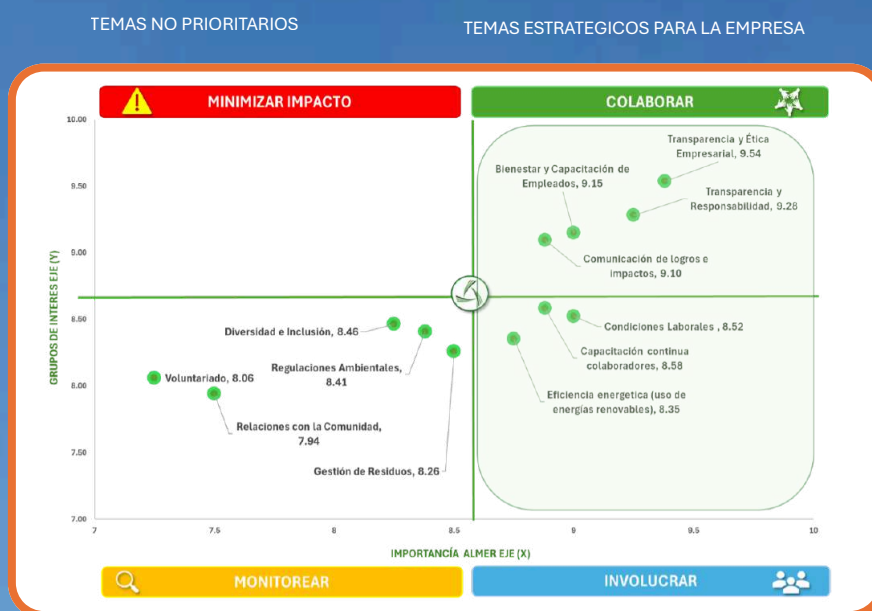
TEMAS NO PRIORITARIOS

TEMAS ESTRATEGICOS PARA LA EMPRESA

MINIMIZAR IMPACTO

COLABORAR

10.00
9.50
9.00
8.50
8.00
7.50
7.00

GRUPOS DE INTERES EJE (Y)

Transparencia y Ética Empresarial, 9.54

Bienestar y Capacitación de Empleados, 9.15

Transparencia y Responsabilidad, 9.28

Comunicación de logros e impactos, 9.10

Diversidad e Inclusión, 8.46

Condiciones Laborales , 8.52

Regulaciones Ambientales, 8.41

Capacitación continua colaboradores, 8.58

Voluntariado, 8.06

Eficiencia energetica (uso de energias renovables), 8.35

Relaciones con la Comunidad, 7.94

Gestión de Residuos, 8.26

7
7.5
8
8.5
9
9.5
10

IMPORTANCÍA ALMER EJE (X)

MONITOREAR

INVOLUCRAR